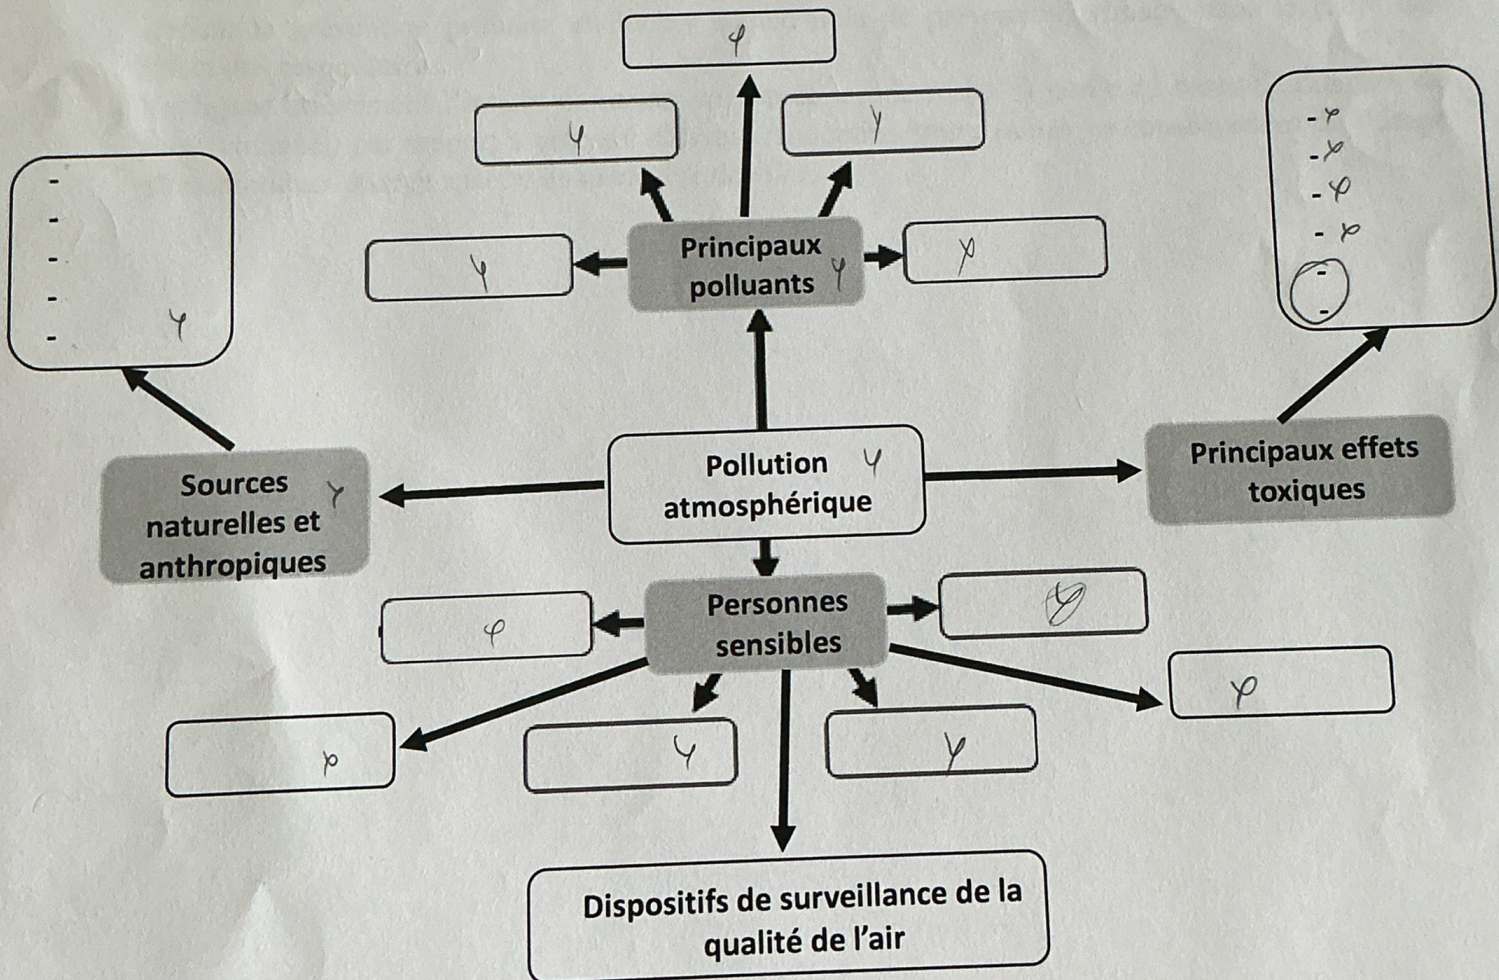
Principaux polluants

Pollution atmosphérique

Sources naturelles et anthropiques

-
-
-
-
-

Principaux effets toxiques

-
-
-
-
-
-

Personnes sensibles

Dispositifs de surveillance de la qualité de l'air